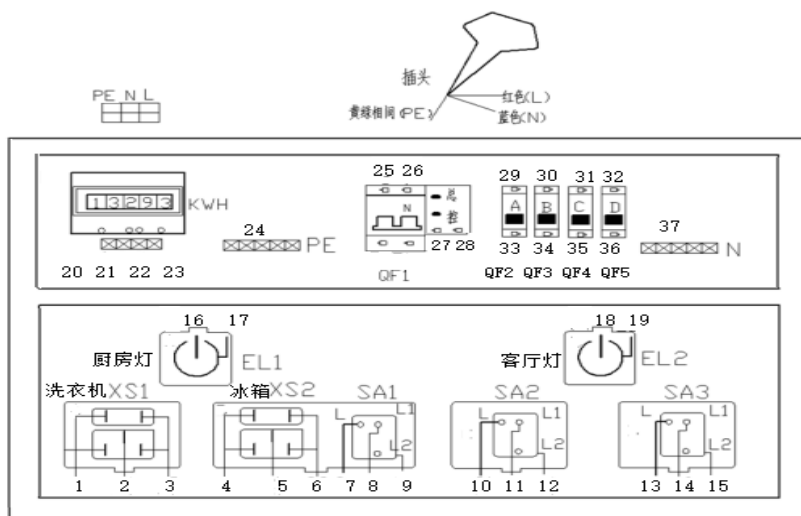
插头
黄绿相间(PE)
红色(L)
蓝色(N)

PE N L

1 3 2 9 3 KWH
20 21 22 23

24
PE

25 26
N
总
控
27 28
QF1

29 30 31 32
A B C D
33 34 35 36
QF2 QF3 QF4 QF5

37
N

16 17
厨房灯
EL1

18 19
客厅灯
EL2

洗衣机XS1
冰箱XS2
SA1
L L1 L2
SA2
L L1 L2
SA3
L L1 L2

1 2 3 4 5 6 7 8 9 10 11 12 13 14 15